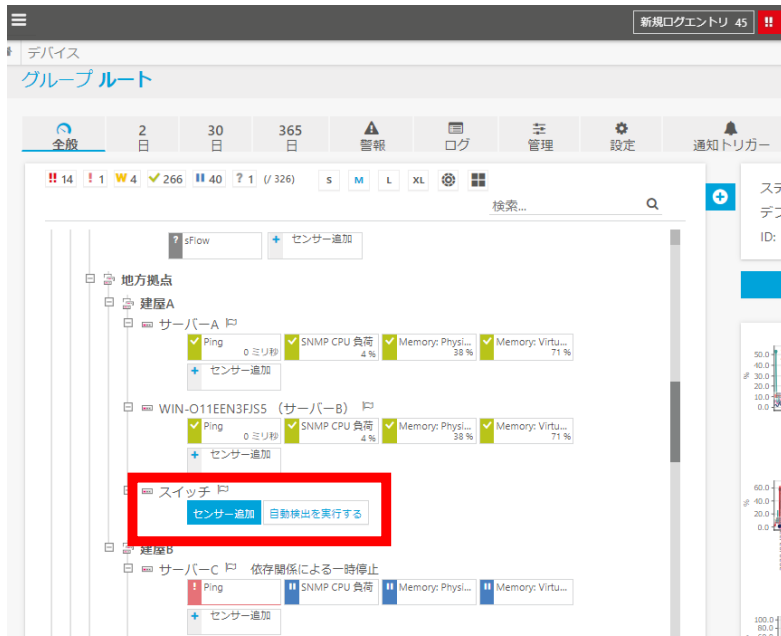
新規ログエントリ 45 ‼

デバイス

グループ ルート

全般

2 日

30 日

365 日

警報

ログ

管理

設定

通知トリガー

‼ 14 ! 1 W 4 ✓ 266 ‖ 40 ? 1 (/ 326) S M L XL

検索...

ステ
デフ
ID:

sFlow

+ センサー追加

地方拠点

建屋A

サーバーA

Ping 0 ミリ秒

SNMP CPU 負荷 4 %

Memory: Physi... 38 %

Memory: Virtu... 71 %

+ センサー追加

WIN-O11EEN3FJS5 (サーバーB)

Ping 0 ミリ秒

SNMP CPU 負荷 4 %

Memory: Physi... 38 %

Memory: Virtu... 71 %

+ センサー追加

スイッチ

センサー追加

自動検出を実行する

建屋B

サーバーC 依存関係による一時停止

Ping

SNMP CPU 負荷

Memory: Physi...

Memory: Virtu...

+ センサー追加

50.0
40.0
30.0
20.0
10.0
0.0
%

60.0
40.0
20.0
0.0
%

100.0
80.0